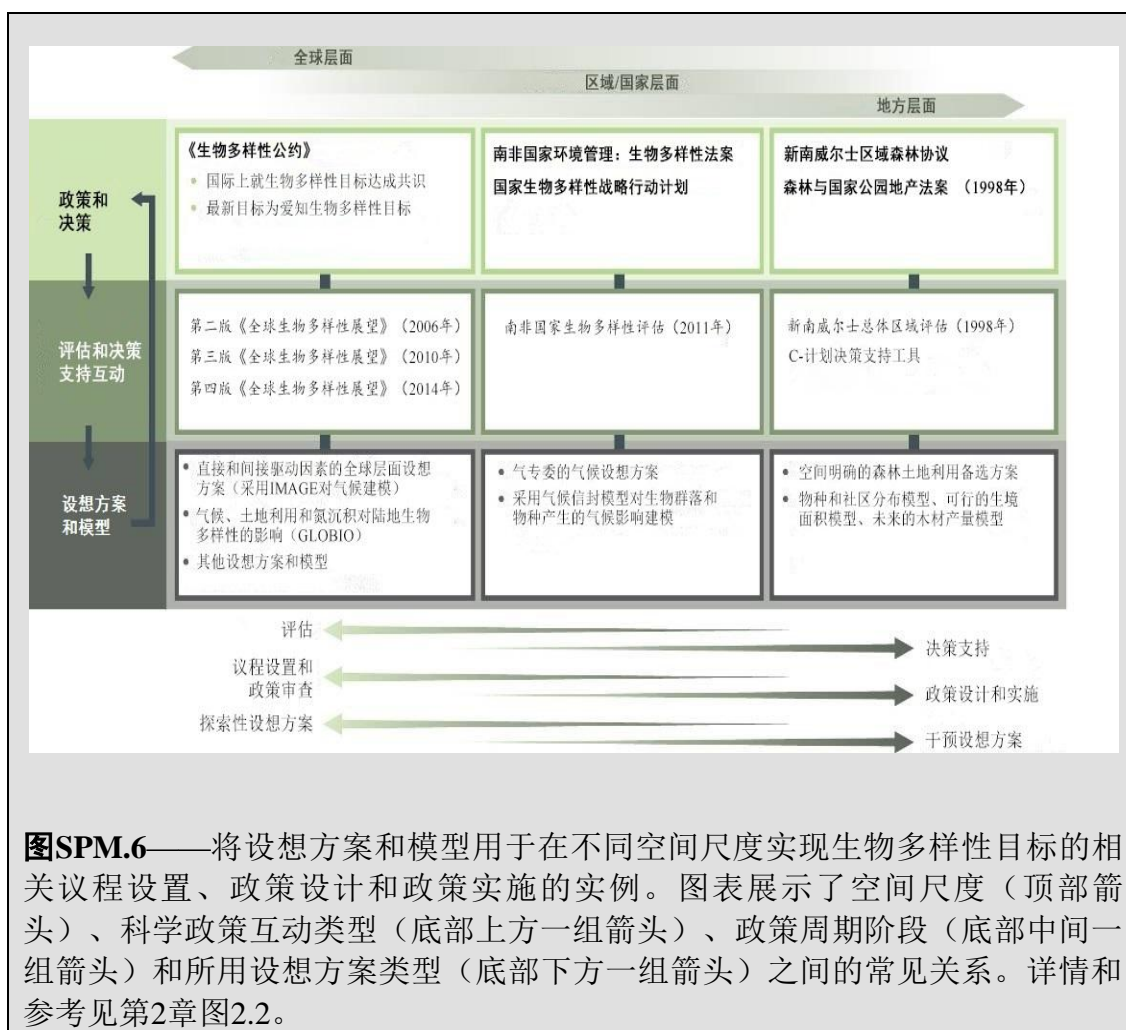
全球层面

区域/国家层面

地方层面

政策和决策

评估和决策支持互动

设想方案和模型

《生物多样性公约》
• 国际上就生物多样性目标达成共识
• 最新目标为爱知生物多样性目标

南非国家环境管理：生物多样性法案
国家生物多样性战略行动计划

新南威尔士区域森林协议
森林与国家公园地产法案（1998年）

第二版《全球生物多样性展望》（2006年）
第三版《全球生物多样性展望》（2010年）
第四版《全球生物多样性展望》（2014年）

南非国家生物多样性评估（2011年）

新南威尔士总体区域评估（1998年）
C-计划决策支持工具

• 直接和间接驱动因素的全球层面设想方案（采用IMAGE对气候建模）
• 气候、土地利用和氮沉积对陆地生物多样性的影响（GLOBIO）
• 其他设想方案和模型

• 气专委的气候设想方案
• 采用气候信封模型对生物群落和物种产生的气候影响建模

• 空间明确的森林土地利用备选方案
• 物种和社区分布模型、可行的生境面积模型、未来的木材产量模型

评估

决策支持

议程设置和政策审查

政策设计和实施

探索性设想方案

干预设想方案

**图SPM.6**——将设想方案和模型用于在不同空间尺度实现生物多样性目标的相关议程设置、政策设计和政策实施的实例。图表展示了空间尺度（顶部箭头）、科学政策互动类型（底部上方一组箭头）、政策周期阶段（底部中间一组箭头）和所用设想方案类型（底部下方一组箭头）之间的常见关系。详情和参考见第2章图2.2。